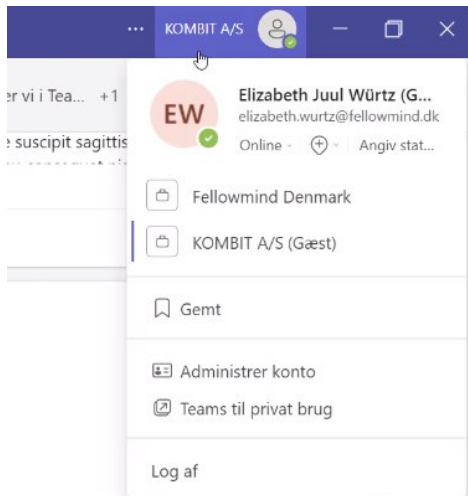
··· KOMBIT A/S

r vi i Tea... +1

e suscipit sagittis

EW

Elizabeth Juul Würtz (G...
elizabeth.wurtz@fellowmind.dk
Online · Angiv stat...

Fellowmind Denmark

KOMBIT A/S (Gæst)

Gemt

Administrer konto

Teams til privat brug

Log af